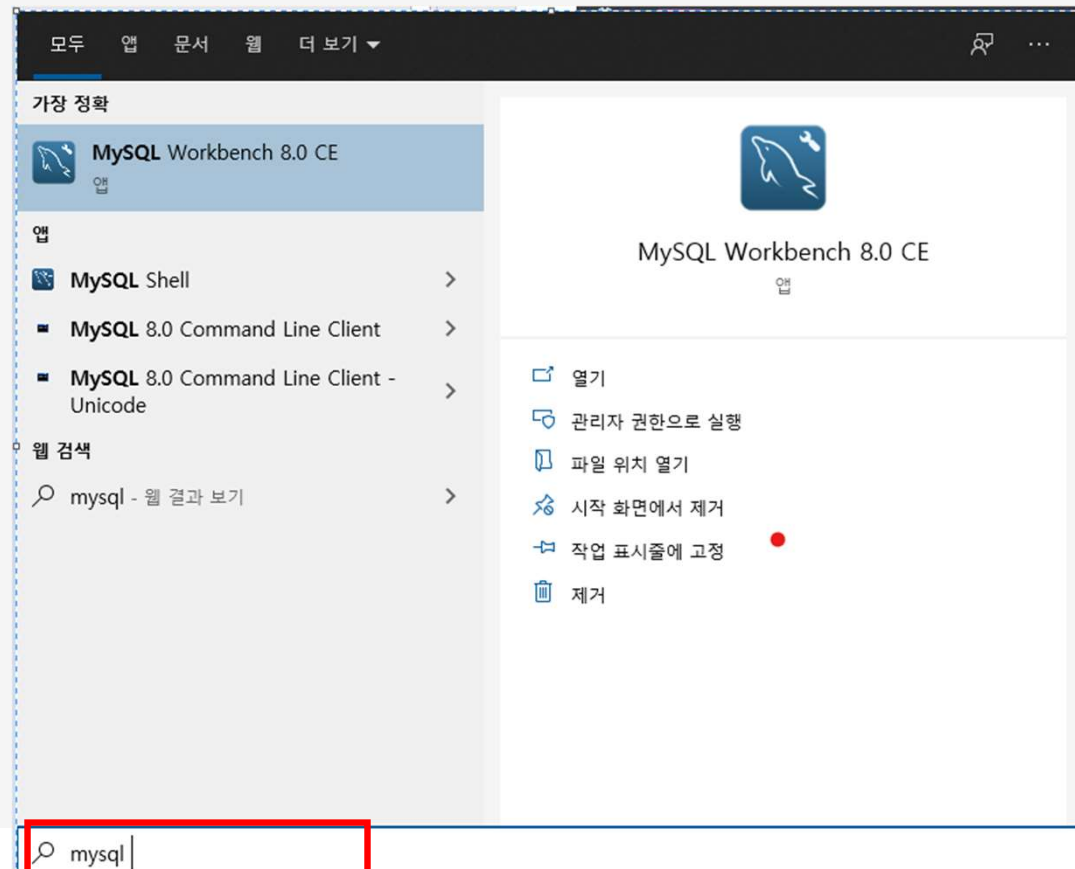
모두 앱 문서 웹 더 보기

가장 정확

MySQL Workbench 8.0 CE
앱

앱

MySQL Shell

MySQL 8.0 Command Line Client

MySQL 8.0 Command Line Client - Unicode

웹 검색

mysql - 웹 결과 보기

MySQL Workbench 8.0 CE
앱

열기

관리자 권한으로 실행

파일 위치 열기

시작 화면에서 제거

작업 표시줄에 고정

제거

mysql